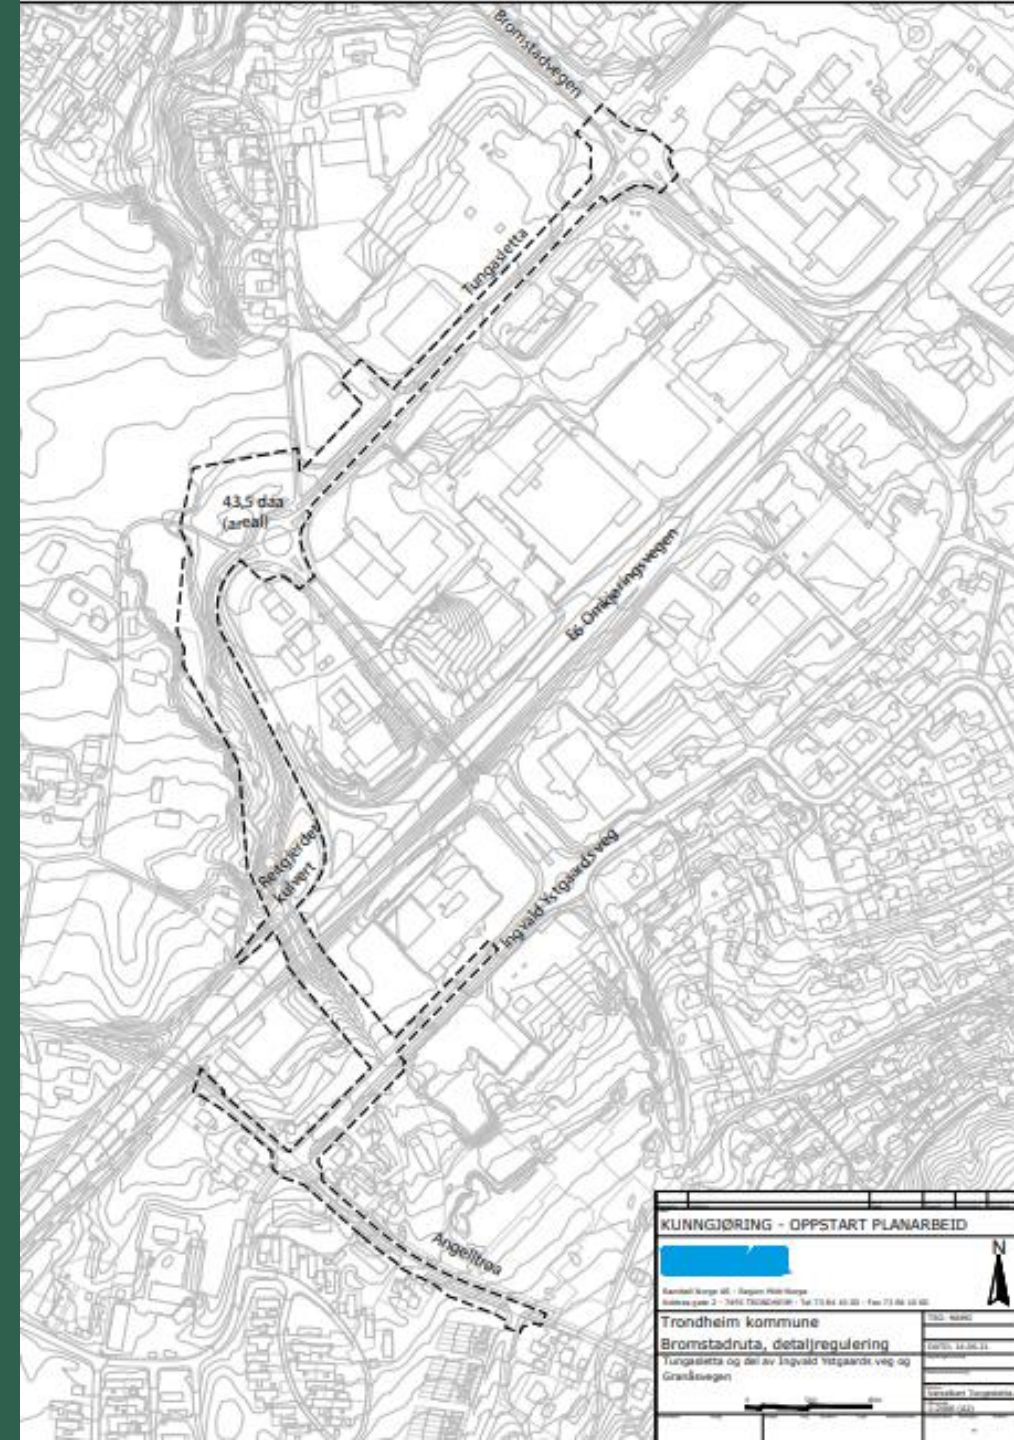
Bromstadvegen

Tungasletta

43,5 daa (areal)

E6 Omkjøringsvegen

Ingvald Ystgaards veg

Rotgjerdet kulvert

Angelltrøa

KUNNGJØRING - OPPSTART PLANARBEID

N

Rambøll Norge AS - Region Midt-Norge
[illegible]

Trondheim kommune

Bromstadruta, detaljregulering

Tungasletta og del av Ingvald Ystgaards veg og Granåsvegen

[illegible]